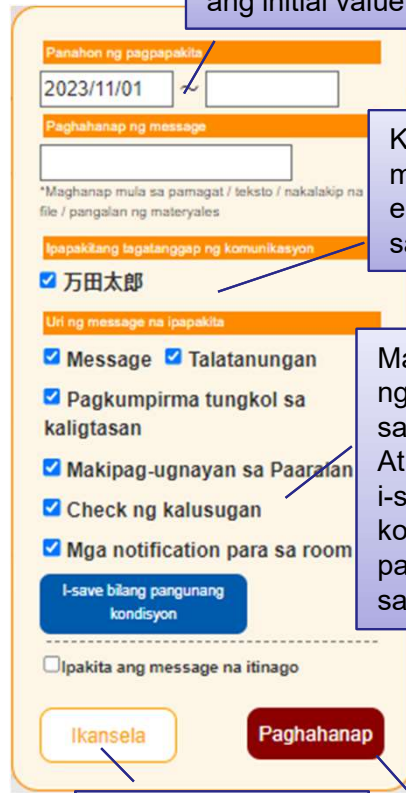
ang initial value

Panahon ng pagpapakita

2023/11/01 ～

Paghahanap ng message

*Maghanap mula sa pamagat / teksto / nakalakip na file / pangalan ng materyales

Ipapakitang tagatanggap ng komunikasyon

万田太郎

Uri ng message na ipapakita

Message

Talatanungan

Pagkumpirma tungkol sa kaligtasan

Makipag-ugnayan sa Paaralan

Check ng kalusugan

Mga notification para sa room

I-save bilang pangunang kondisyon

Ipakita ang message na itinago

Ikansela

Paghahanap

K
m
e
sa

Ma
ng
sa
At
i-s
ko
pa
sa